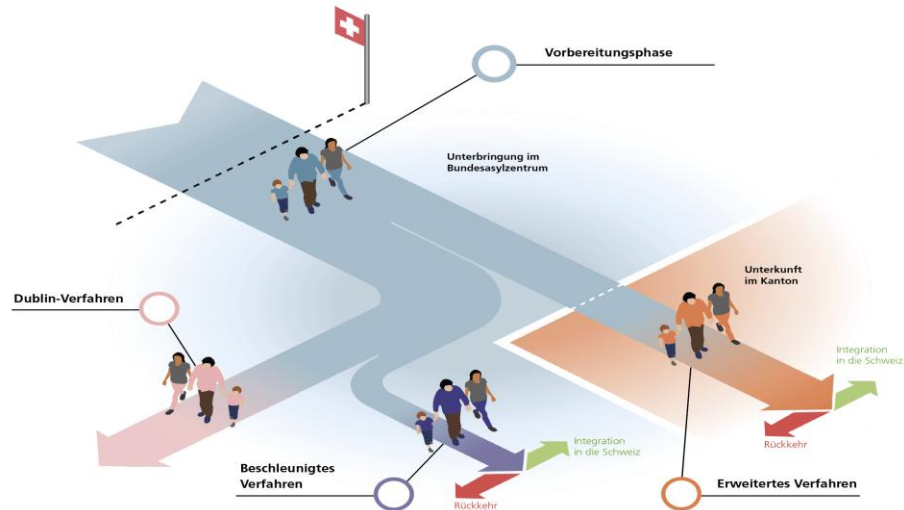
Vorbereitungsphase

Unterbringung im Bundesasylzentrum

Unterkunft im Kanton

Dublin-Verfahren

Integration in die Schweiz

Rückkehr

Integration in die Schweiz

Beschleunigtes Verfahren

Rückkehr

Erweitertes Verfahren